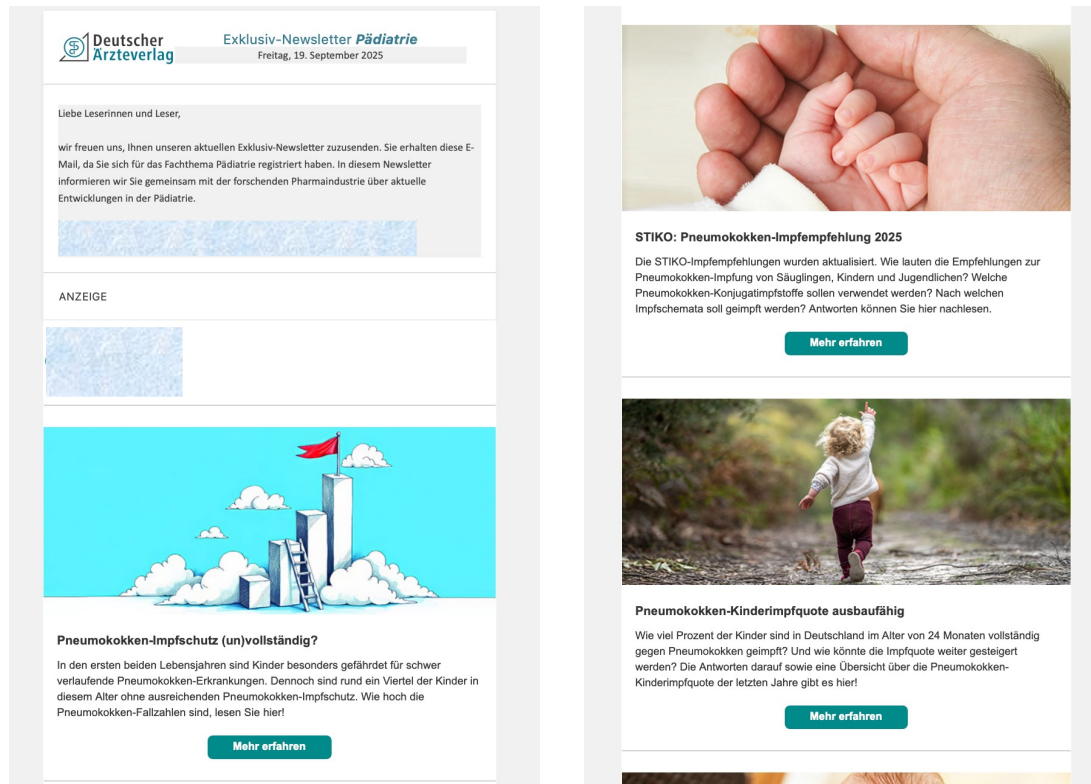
Deutscher Ärzteverlag

Exklusiv-Newsletter Pädiatrie
Freitag, 19. September 2025

Liebe Leserinnen und Leser,

wir freuen uns, Ihnen unseren aktuellen Exklusiv-Newsletter zuzusenden. Sie erhalten diese E-Mail, da Sie sich für das Fachthema Pädiatrie registriert haben. In diesem Newsletter informieren wir Sie gemeinsam mit der forschenden Pharmaindustrie über aktuelle Entwicklungen in der Pädiatrie.

ANZEIGE

Pneumokokken-Impfschutz (un)vollständig?

In den ersten beiden Lebensjahren sind Kinder besonders gefährdet für schwer verlaufende Pneumokokken-Erkrankungen. Dennoch sind rund ein Viertel der Kinder in diesem Alter ohne ausreichenden Pneumokokken-Impfschutz. Wie hoch die Pneumokokken-Fallzahlen sind, lesen Sie hier!

Mehr erfahren

STIKO: Pneumokokken-Impfempfehlung 2025

Die STIKO-Impfempfehlungen wurden aktualisiert. Wie lauten die Empfehlungen zur Pneumokokken-Impfung von Säuglingen, Kindern und Jugendlichen? Welche Pneumokokken-Konjugatimpfstoffe sollen verwendet werden? Nach welchen Impfschemata soll geimpft werden? Antworten können Sie hier nachlesen.

Mehr erfahren

Pneumokokken-Kinderimpfquote ausbaufähig

Wie viel Prozent der Kinder sind in Deutschland im Alter von 24 Monaten vollständig gegen Pneumokokken geimpft? Und wie könnte die Impfquote weiter gesteigert werden? Die Antworten darauf sowie eine Übersicht über die Pneumokokken-Kinderimpfquote der letzten Jahre gibt es hier!

Mehr erfahren